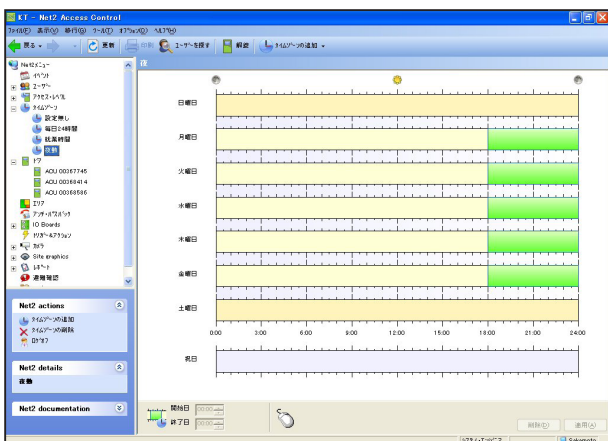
KT - Net2 Access Control

ファイル(F) 表示(V) 移行(G) ツール(T) オプション(O) ヘルプ(H)

戻る 更新 印刷 ユーザーを探す 解錠 タイムゾーンの追加

Net2メニュー
イベント
ユーザー
アクセスレベル
タイムゾーン
設定無し
毎日24時間
就業時間
夜勤
ドア
ACU 00367745
ACU 00368414
ACU 00368595
エリア
アンチパスバック
IO Boards
トリガーとアクション
カメラ
Site graphics
レポート
緊急報告

Net2 actions
タイムゾーンの追加
タイムゾーンの削除
ログオフ

Net2 details
夜勤

Net2 documentation

夜

日曜日
月曜日
火曜日
水曜日
木曜日
金曜日
土曜日

0:00 3:00 6:00 9:00 12:00 15:00 18:00 21:00 24:00

祝日

開始日 00:00
終了日 00:00

削除(D) 適用(A)

Sakamoto